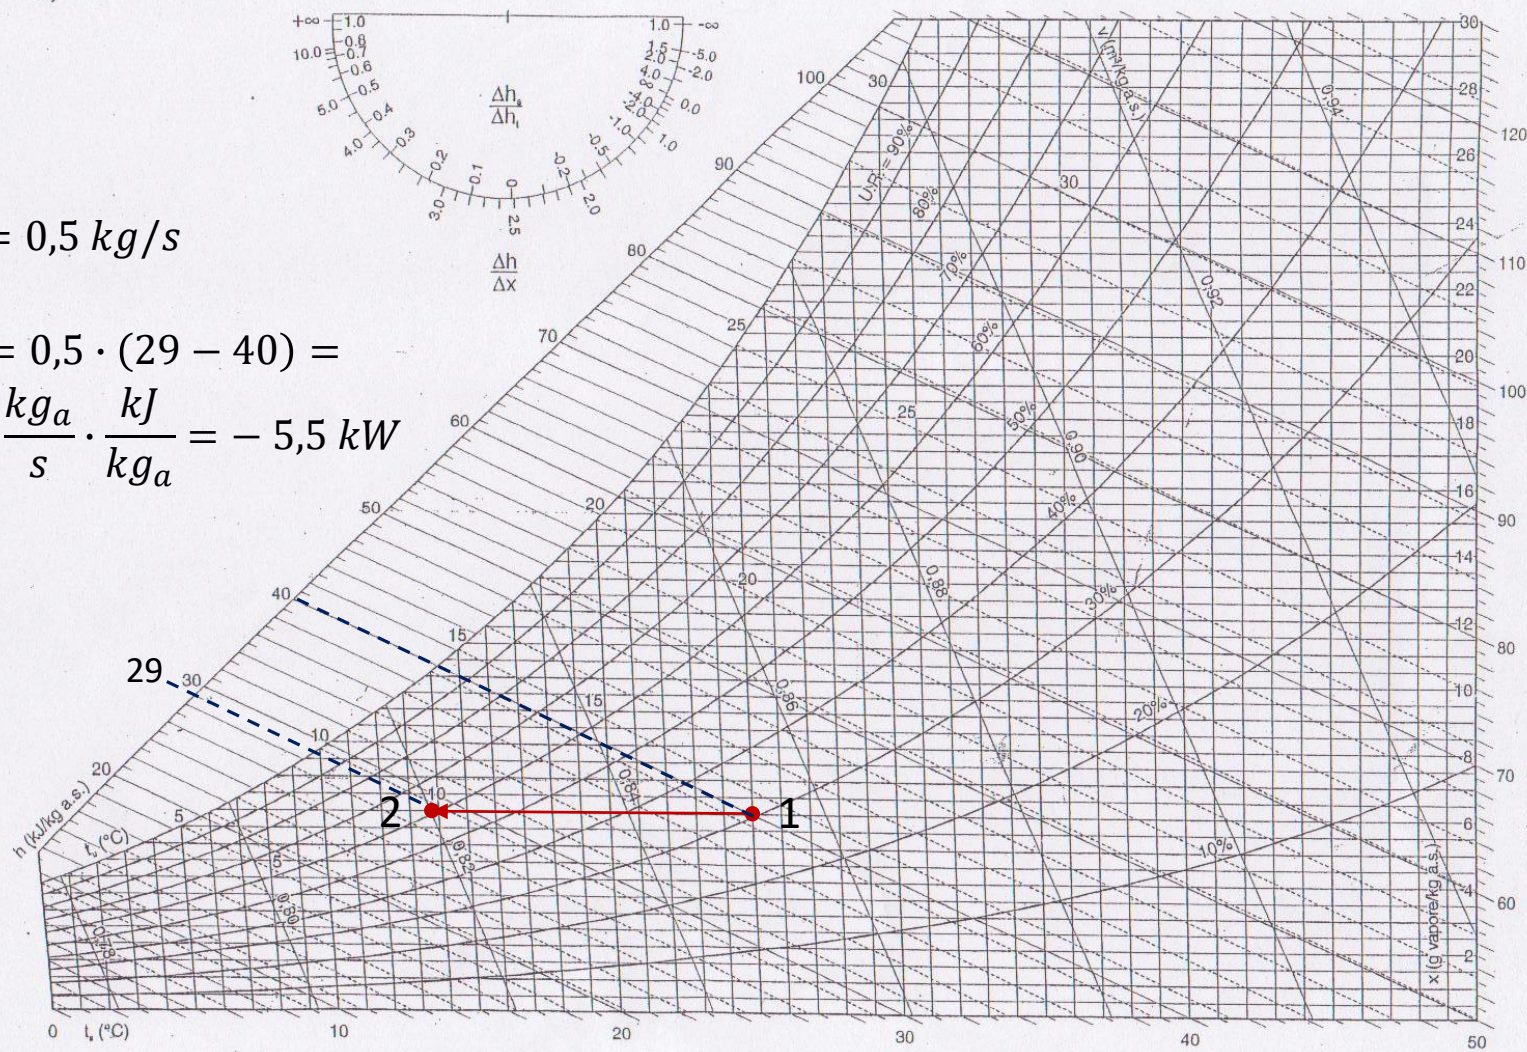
$= 0{,}5\ kg/s$

$= 0{,}5 \cdot (29 - 40) =$
$\frac{kg_a}{s} \cdot \frac{kJ}{kg_a} = -\ 5{,}5\ kW$

$+\infty$ 1.0 0.8 0.7 0.6 0.5 0.4 0.3 0.2 0.1 0 -0.2 -0.5 -1.0 10.0 5.0 4.0 3.0 2.5 2.0 1.0 0.0 -2.0 -5.0 $-\infty$ 1.0 1.5 2.0

$\frac{\Delta h_s}{\Delta h_t}$

$\frac{\Delta h}{\Delta x}$

100 90 80 70 60 50 40 30 20

U.R. = 90% 80% 70% 60% 50% 40% 30% 20% 10%

v (m³/kg a.s.) 0.94 0.92 0.90 0.88 0.86 0.84 0.82 0.80 0.78

30 25 20 15 10 5

29

1

2

h (kJ/kg a.s.)

$t_s$ (°C)

0 $t_s$ (°C) 10 20 30 40 50

30 28 26 24 22 20 18 16 14 12 10 8 6 4 2

120 110 100 90 80 70 60

x (g vapore/kg a.s.)